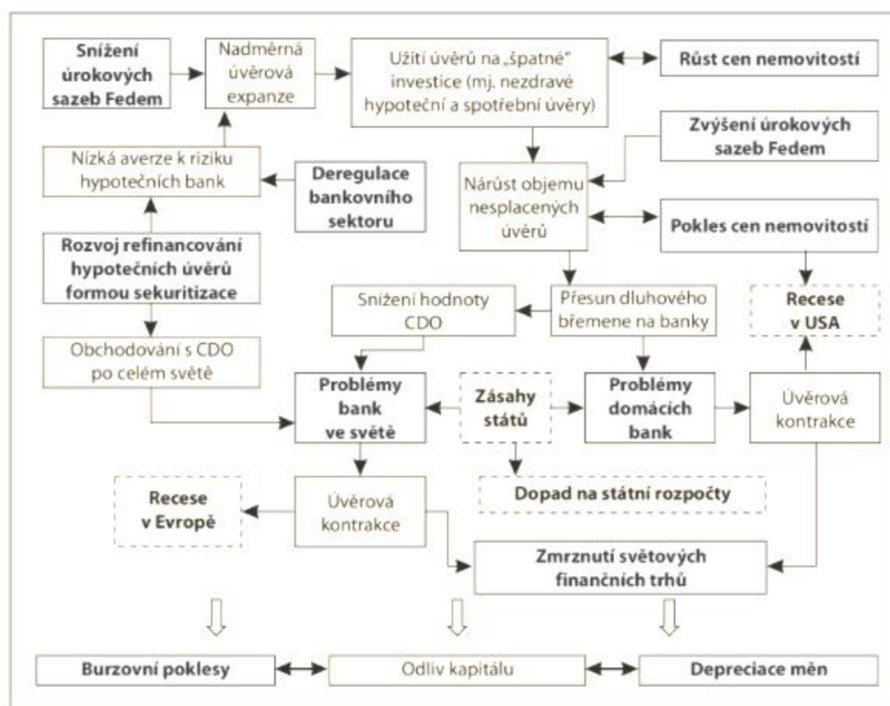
Snížení úrokových sazeb Fedem

Nadměrná úvěrová expanze

Užití úvěrů na „špatné" investice (mj. nezdravé hypoteční a spotřební úvěry)

Růst cen nemovitostí

Zvýšení úrokových sazeb Fedem

Nízká averze k riziku hypotečních bank

Deregulace bankovního sektoru

Nárůst objemu nesplacených úvěrů

Pokles cen nemovitostí

Rozvoj refinancování hypotečních úvěrů formou sekuritizace

Snížení hodnoty CDO

Přesun dluhového břemene na banky

Recese v USA

Obchodování s CDO po celém světě

Problémy bank ve světě

Zásahy států

Problémy domácích bank

Úvěrová kontrakce

Dopad na státní rozpočty

Recese v Evropě

Úvěrová kontrakce

Zmrznutí světových finančních trhů

Burzovní poklesy

Odliv kapitálu

Depreciace měn